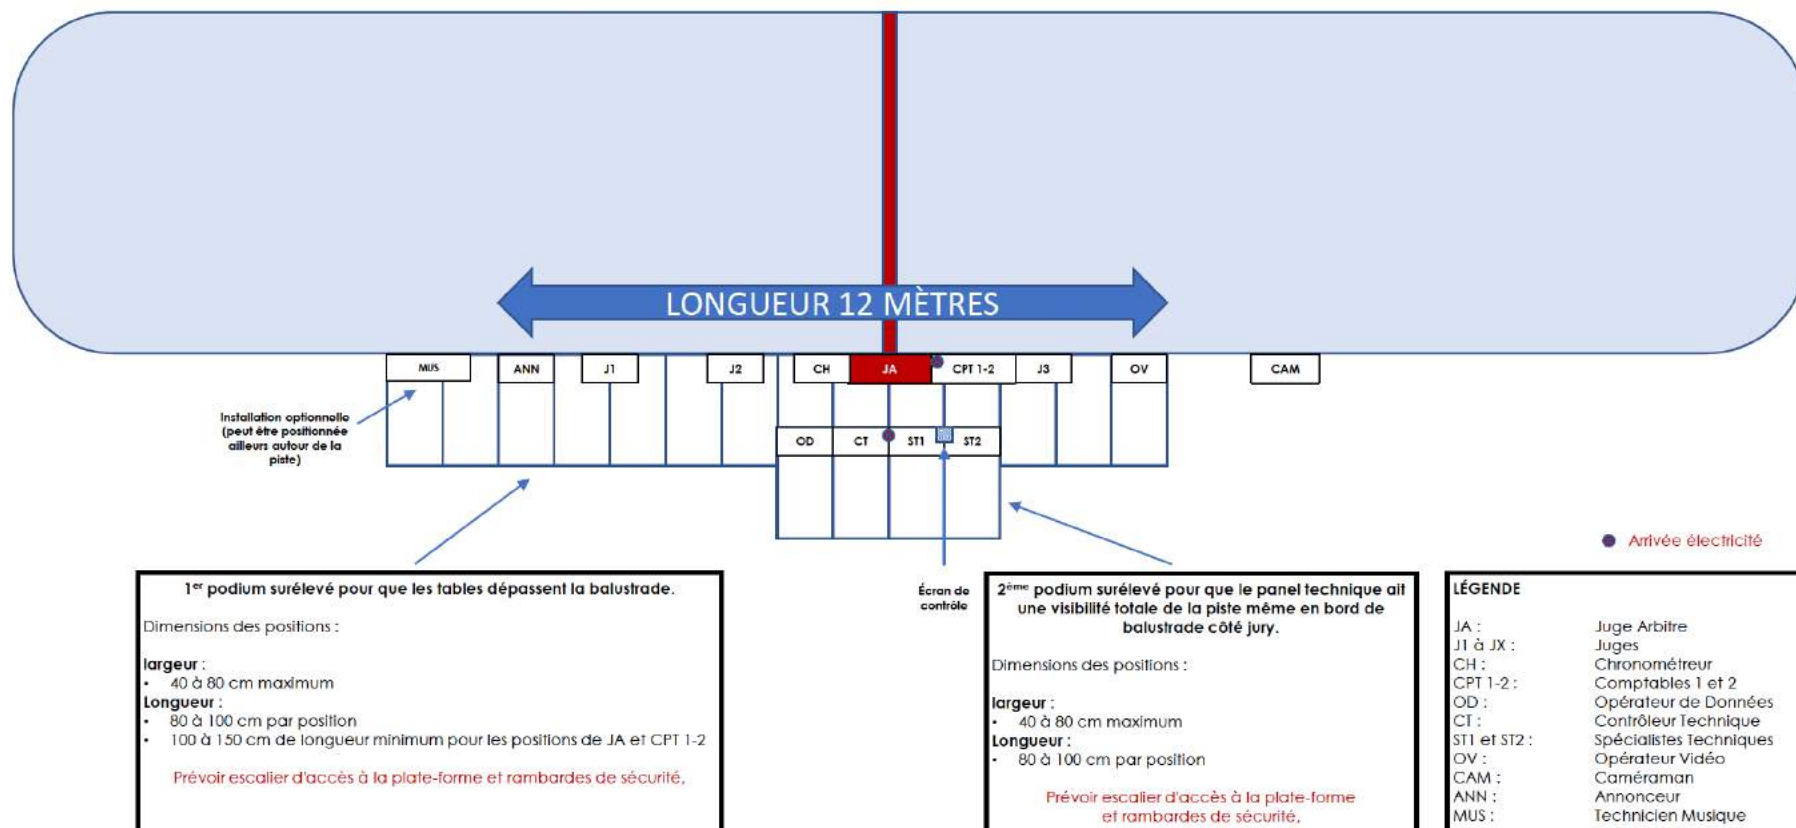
LONGUEUR 12 MÈTRES

MUS ANN J1 J2 CH JA CPT 1-2 J3 OV CAM

OD CT ST1 ST2

Installation optionnelle (peut être positionnée ailleurs autour de la piste)

Arrivée électricité

$1^{er}$ podium surélevé pour que les tables dépassent la balustrade.

Dimensions des positions :

largeur :
• 40 à 80 cm maximum
Longueur :
• 80 à 100 cm par position
• 100 à 150 cm de longueur minimum pour les positions de JA et CPT 1-2

Prévoir escalier d'accès à la plate-forme et rambardes de sécurité.

Écran de contrôle

$2^{ème}$ podium surélevé pour que le panel technique ait une visibilité totale de la piste même en bord de balustrade côté jury.

Dimensions des positions :

largeur :
• 40 à 80 cm maximum
Longueur :
• 80 à 100 cm par position

Prévoir escalier d'accès à la plate-forme et rambardes de sécurité.

LÉGENDE

| | |
|---|---|
| JA : | Juge Arbitre |
| J1 à JX : | Juges |
| CH : | Chronométreur |
| CPT 1-2 : | Comptables 1 et 2 |
| OD : | Opérateur de Données |
| CT : | Contrôleur Technique |
| ST1 et ST2 : | Spécialistes Techniques |
| OV : | Opérateur Vidéo |
| CAM : | Caméraman |
| ANN : | Annonceur |
| MUS : | Technicien Musique |